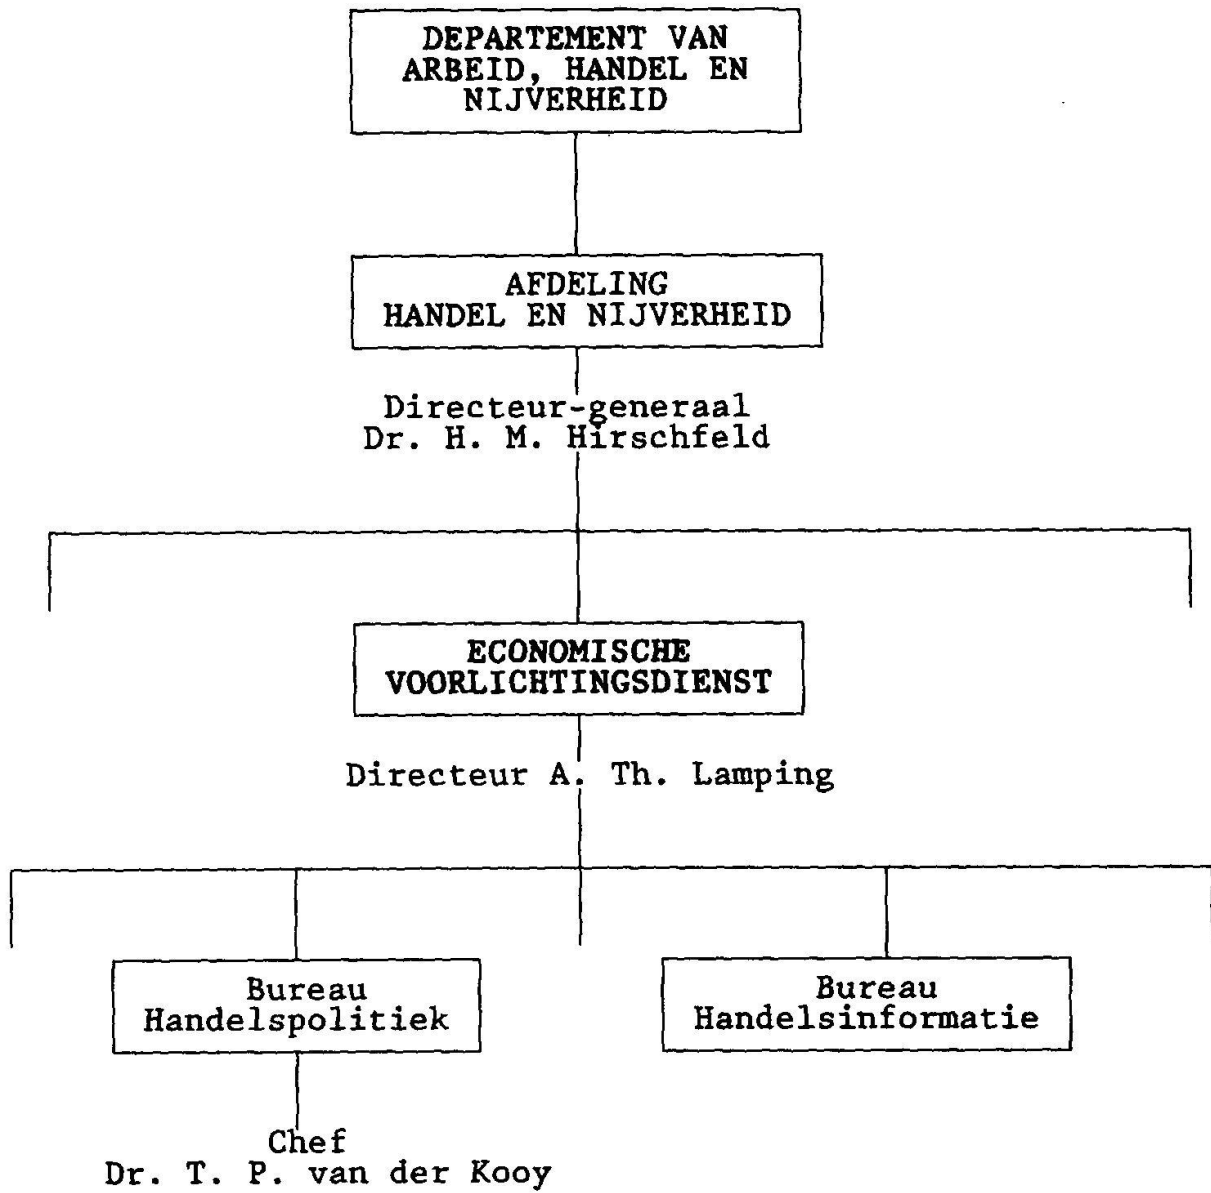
DEPARTEMENT VAN ARBEID, HANDEL EN NIJVERHEID

AFDELING HANDEL EN NIJVERHEID

Directeur-generaal
Dr. H. M. Hirschfeld

ECONOMISCHE VOORLICHTINGSDIENST

Directeur A. Th. Lamping

Bureau Handelspolitiek

Bureau Handelsinformatie

Chef
Dr. T. P. van der Kooy